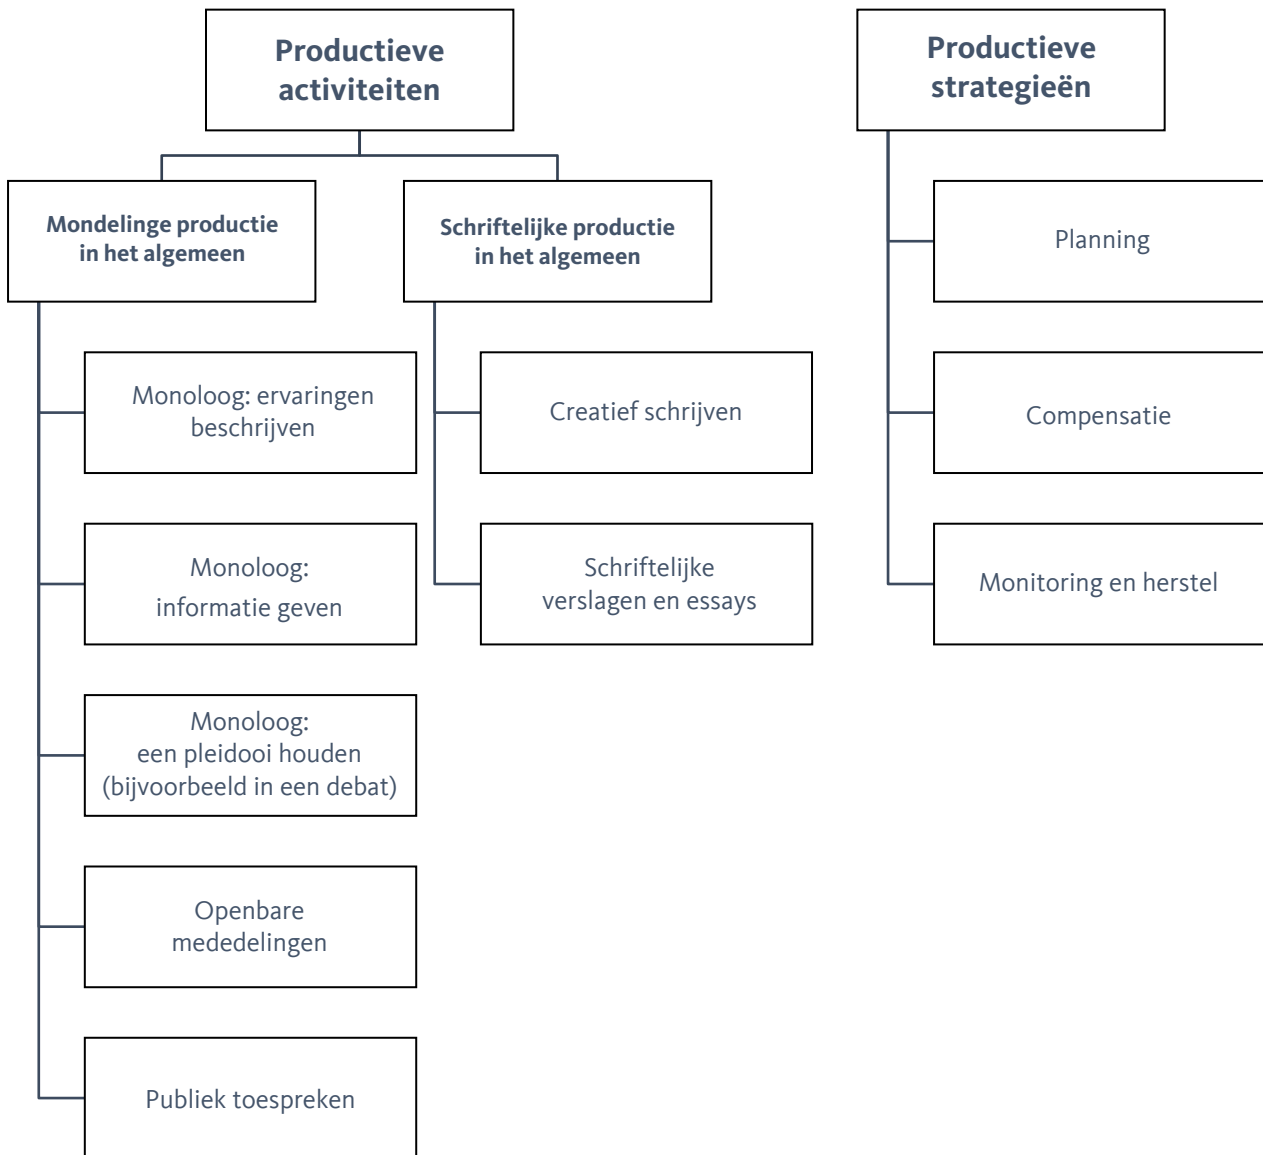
Productieve activiteiten

Mondelinge productie in het algemeen

Monoloog: ervaringen beschrijven

Monoloog: informatie geven

Monoloog: een pleidooi houden (bijvoorbeeld in een debat)

Openbare mededelingen

Publiek toespreken

Schriftelijke productie in het algemeen

Creatief schrijven

Schriftelijke verslagen en essays

Productieve strategieën

Planning

Compensatie

Monitoring en herstel